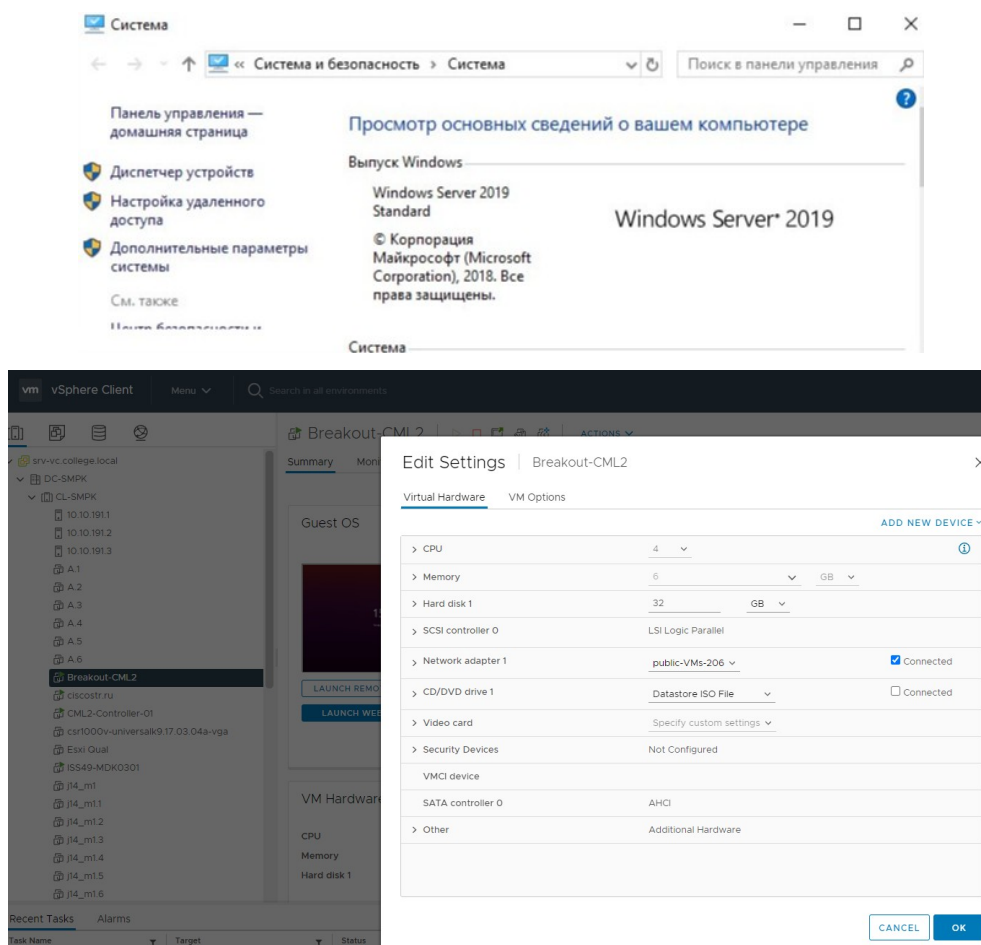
Система

« Система и безопасность › Система

Поиск в панели управления

Панель управления — домашняя страница

Диспетчер устройств

Настройка удаленного доступа

Дополнительные параметры системы

См. также

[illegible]

Просмотр основных сведений о вашем компьютере

Выпуск Windows

Windows Server 2019 Standard

© Корпорация Майкрософт (Microsoft Corporation), 2018. Все права защищены.

Windows Server® 2019

Система

vm vSphere Client Menu Search in all environments

srv-vc.college.local
DC-SMPK
CL-SMPK
10.10.191.1
10.10.191.2
10.10.191.3
A.1
A.2
A.3
A.4
A.5
A.6
Breakout-CML2
ciscostr.ru
CML2-Controller-01
csr1000v-universalk9.17.03.04a-vga
Esxi Qual
ISS49-MDK0301
j14_m1
j14_m1.1
j14_m1.2
j14_m1.3
j14_m1.4
j14_m1.5
j14_m1.6

Recent Tasks Alarms
Task Name Target Status

Breakout-CML2 ACTIONS
Summary Moni

Guest OS

LAUNCH REMO
LAUNCH WE

VM Hardware
CPU
Memory
Hard disk 1

Edit Settings | Breakout-CML2

Virtual Hardware VM Options

ADD NEW DEVICE

| | | |
|---|---|---|
| > CPU | 4 | |
| > Memory | 6 GB | |
| > Hard disk 1 | 32 GB | |
| > SCSI controller 0 | LSI Logic Parallel | |
| > Network adapter 1 | public-VMs-206 | Connected |
| > CD/DVD drive 1 | Datastore ISO File | Connected |
| > Video card | Specify custom settings | |
| > Security Devices | Not Configured | |
| VMCI device | | |
| SATA controller 0 | AHCI | |
| > Other | Additional Hardware | |

CANCEL OK